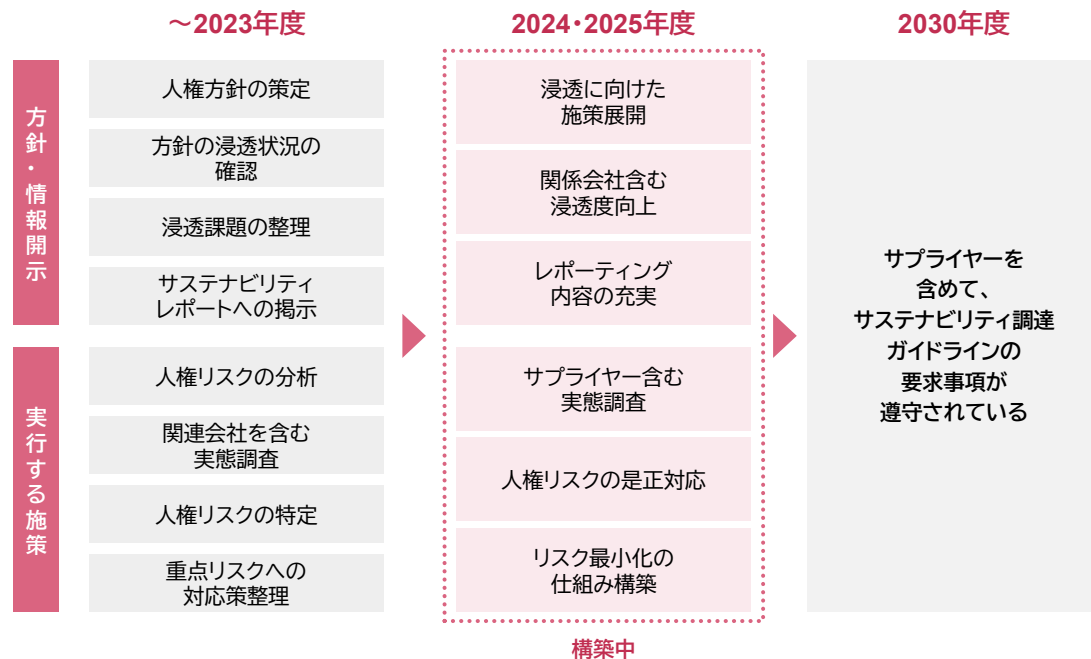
～2023年度

2024・2025年度

2030年度

方針・情報開示

人権方針の策定

方針の浸透状況の確認

浸透課題の整理

サステナビリティレポートへの掲示

実行する施策

人権リスクの分析

関連会社を含む実態調査

人権リスクの特定

重点リスクへの対応策整理

浸透に向けた施策展開

関係会社含む浸透度向上

レポーティング内容の充実

サプライヤー含む実態調査

人権リスクの是正対応

リスク最小化の仕組み構築

構築中

サプライヤーを含めて、サステナビリティ調達ガイドラインの要求事項が遵守されている